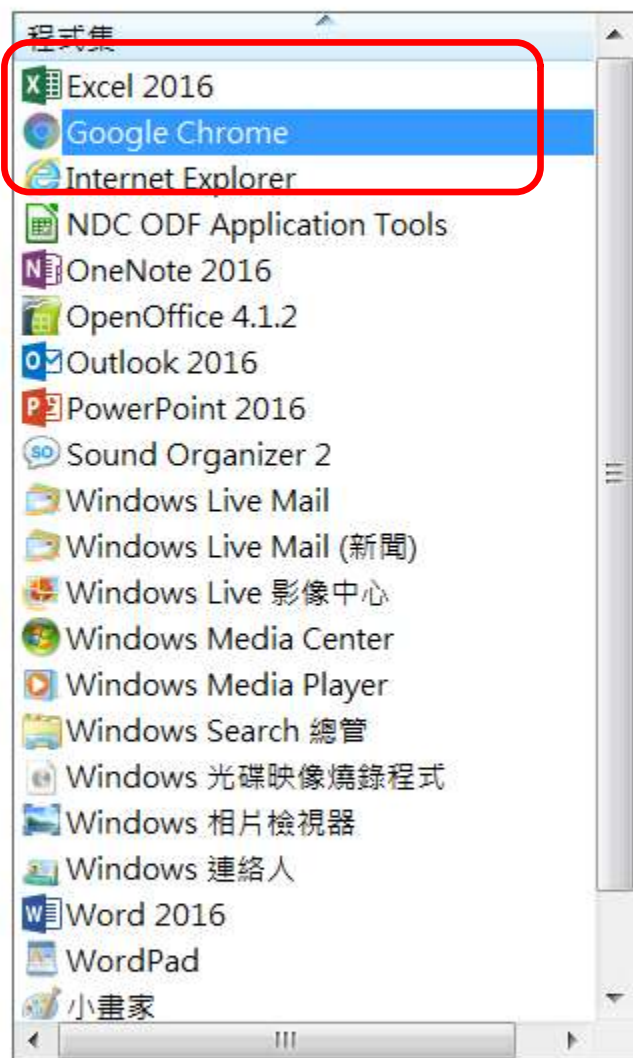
程式集
Excel 2016
Google Chrome
Internet Explorer
NDC ODF Application Tools
OneNote 2016
OpenOffice 4.1.2
Outlook 2016
PowerPoint 2016
Sound Organizer 2
Windows Live Mail
Windows Live Mail (新聞)
Windows Live 影像中心
Windows Media Center
Windows Media Player
Windows Search 總管
Windows 光碟映像燒錄程式
Windows 相片檢視器
Windows 連絡人
Word 2016
WordPad
小畫家